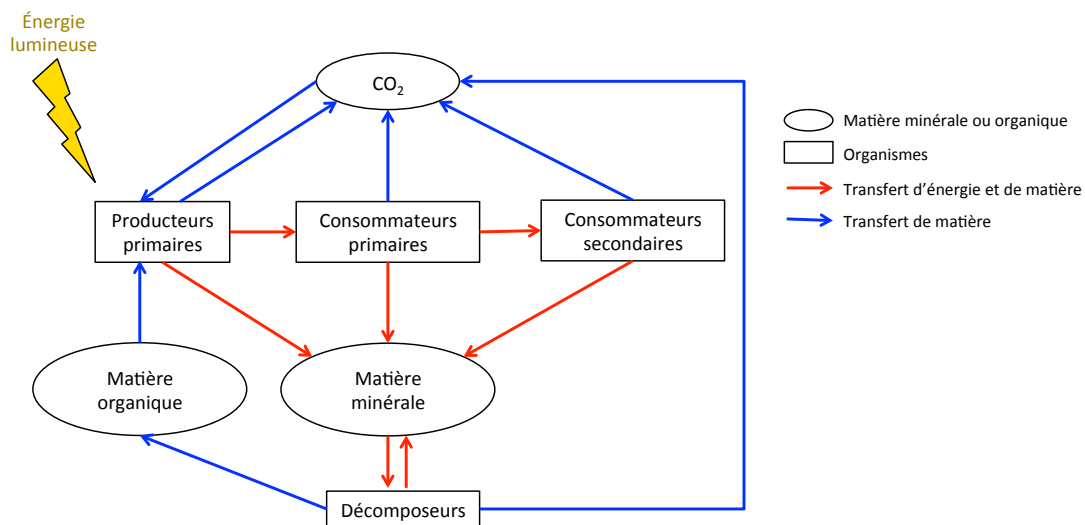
Énergie lumineuse

$CO_2$

Producteurs primaires

Consommateurs primaires

Consommateurs secondaires

Matière organique

Matière minérale

Décomposeurs

Matière minérale ou organique

Organismes

Transfert d'énergie et de matière

Transfert de matière